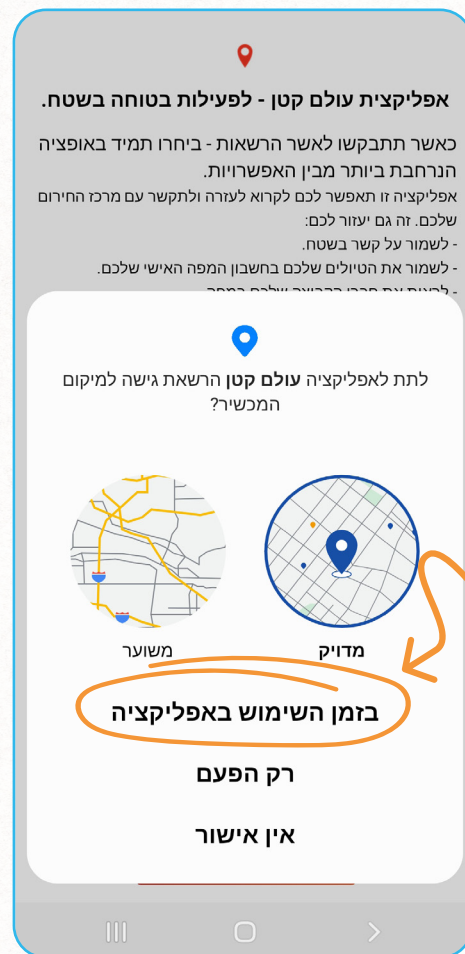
אפליקצית עולם קטן - לפעילות בטוחה בשטח.

כאשר תתבקשו לאשר הרשאות - ביחרו תמיד באופציה הנרחבת ביותר מבין האפשרויות.

אפליקציה זו תאפשר לכם לקרוא לעזרה ולתקשר עם מרכז החירום שלכם. זה גם יעזור לכם:
- לשמור על קשר בשטח.
- לשמור את הטיולים שלכם בחשבון המפה האישי שלכם.
- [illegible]

לתת לאפליקציה עולם קטן הרשאת גישה למיקום המכשיר?

מדויק

משוער

בזמן השימוש באפליקציה

רק הפעם

אין אישור